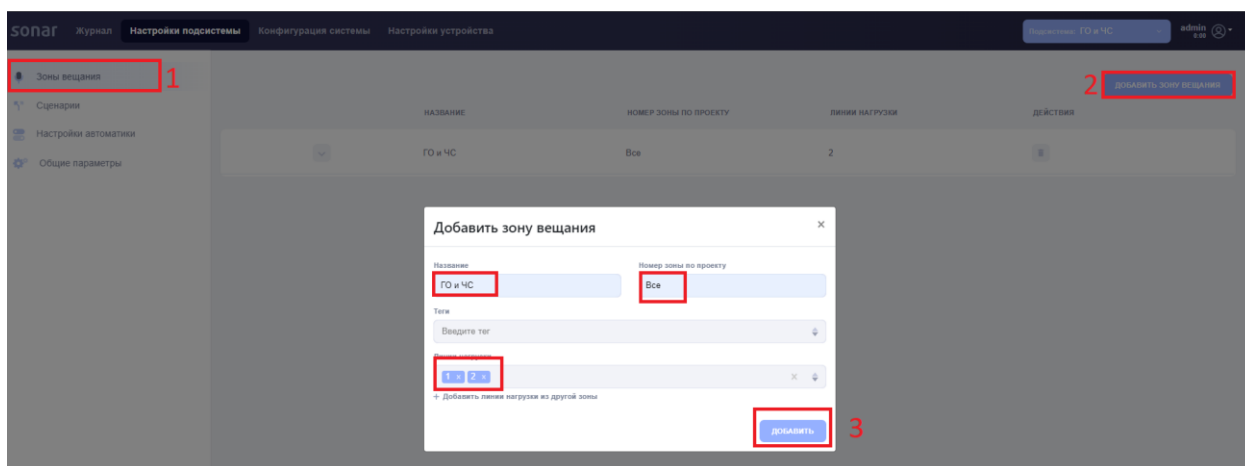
sonar Журнал Настройки подсистемы Конфигурация системы Настройки устройства

Подсистема: ГО и ЧС

admin
0:00

Зоны вещания 1
Сценарии
Настройки автоматики
Общие параметры

2 ДОБАВИТЬ ЗОНУ ВЕЩАНИЯ

| НАЗВАНИЕ | НОМЕР ЗОНЫ ПО ПРОЕКТУ | ЛИНИИ НАГРУЗКИ | ДЕЙСТВИЯ |
|---|---|---|---|
| ГО и ЧС | Все | 2 | |

Добавить зону вещания ×

Название
ГО и ЧС

Номер зоны по проекту
Все

Теги
Введите тег

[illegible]
1 × 2 ×

+ Добавить линии нагрузки из другой зоны

ДОБАВИТЬ 3